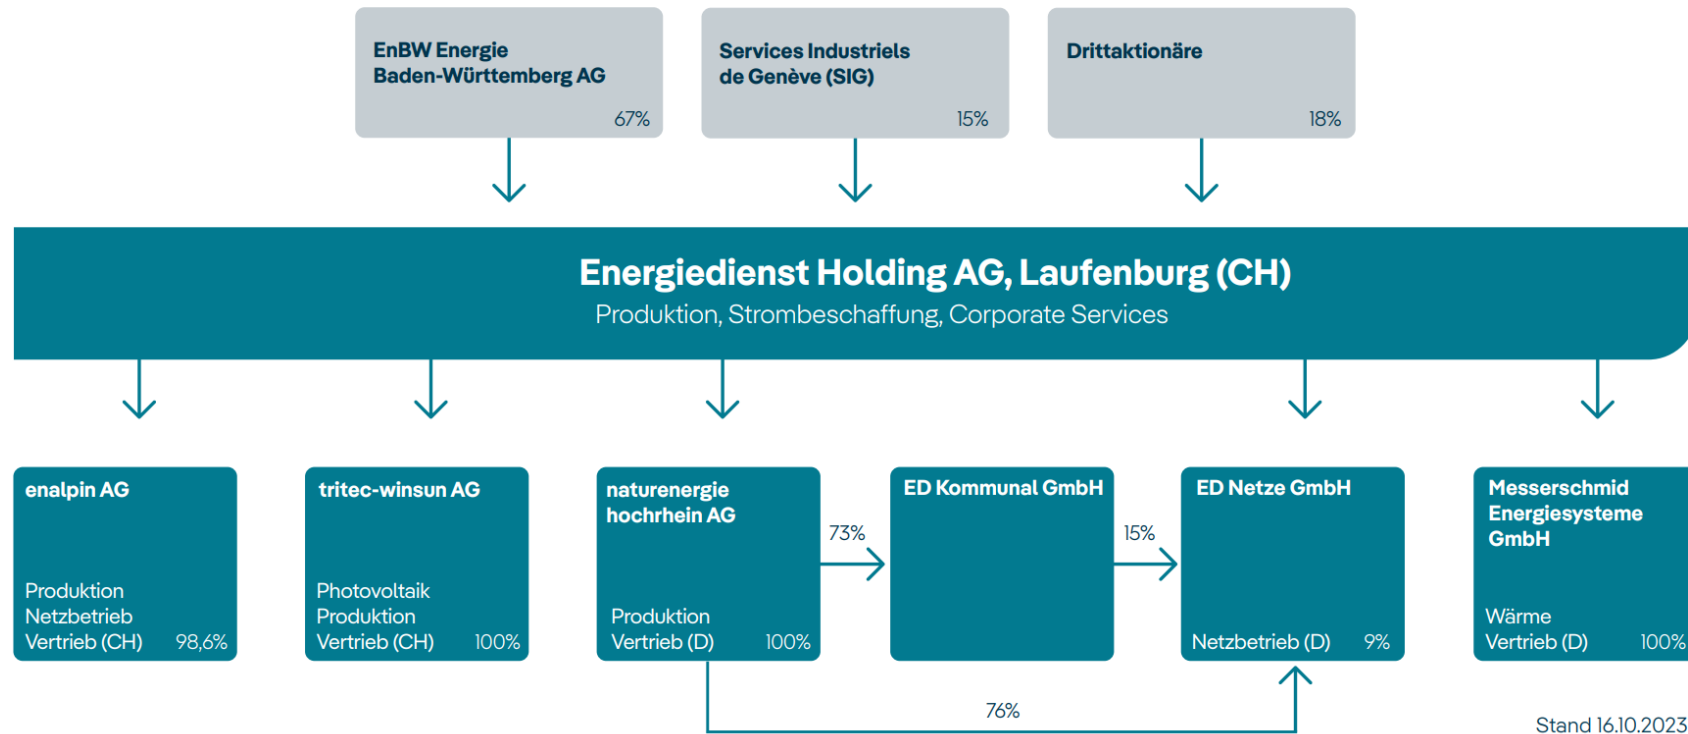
EnBW Energie Baden-Württemberg AG
67%

Services Industriels de Genève (SIG)
15%

Drittaktionäre
18%

Energiedienst Holding AG, Laufenburg (CH)
Produktion, Strombeschaffung, Corporate Services

enalpin AG
Produktion
Netzbetrieb
Vertrieb (CH) 98,6%

tritec-winsun AG
Photovoltaik
Produktion
Vertrieb (CH) 100%

naturenergie hochrhein AG
Produktion
Vertrieb (D) 100%

73%

ED Kommunal GmbH

15%

ED Netze GmbH
Netzbetrieb (D) 9%

Messerschmid Energiesysteme GmbH
Wärme
Vertrieb (D) 100%

76%

Stand 16.10.2023